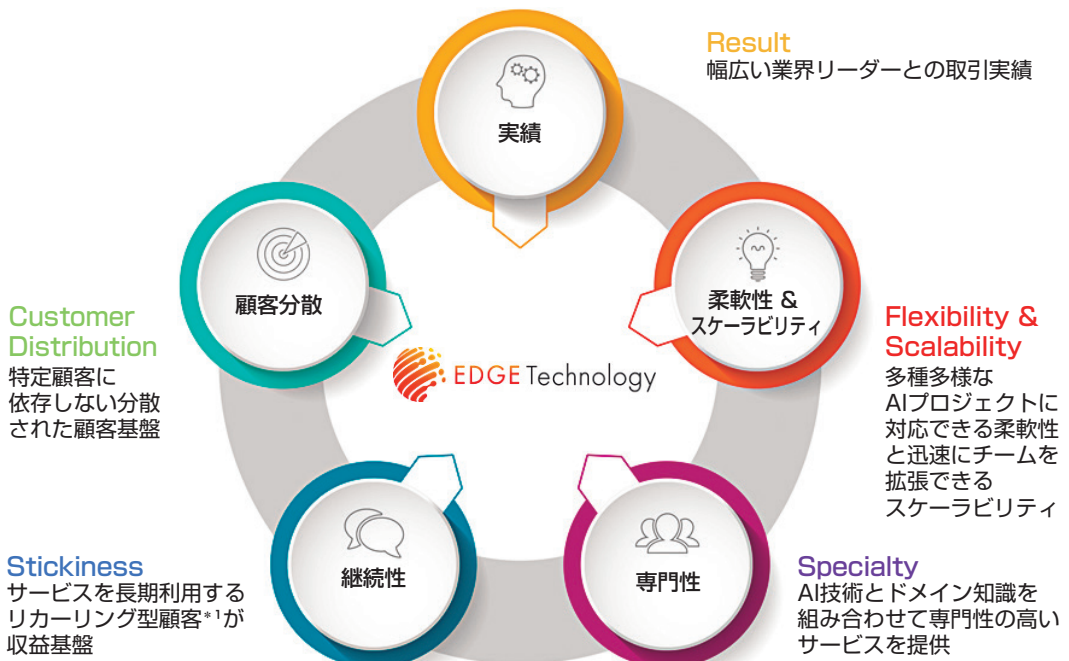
Result
幅広い業界リーダーとの取引実績

実績

柔軟性 &
スケーラビリティ

Flexibility &
Scalability
多種多様な
AIプロジェクトに
対応できる柔軟性
と迅速にチームを
拡張できる
スケーラビリティ

顧客分散

Customer
Distribution
特定顧客に
依存しない分散
された顧客基盤

EDGE Technology

継続性

専門性

Stickiness
サービスを長期利用する
リカーリング型顧客*1が
収益基盤

Specialty
AI技術とドメイン知識を
組み合わせて専門性の高い
サービスを提供